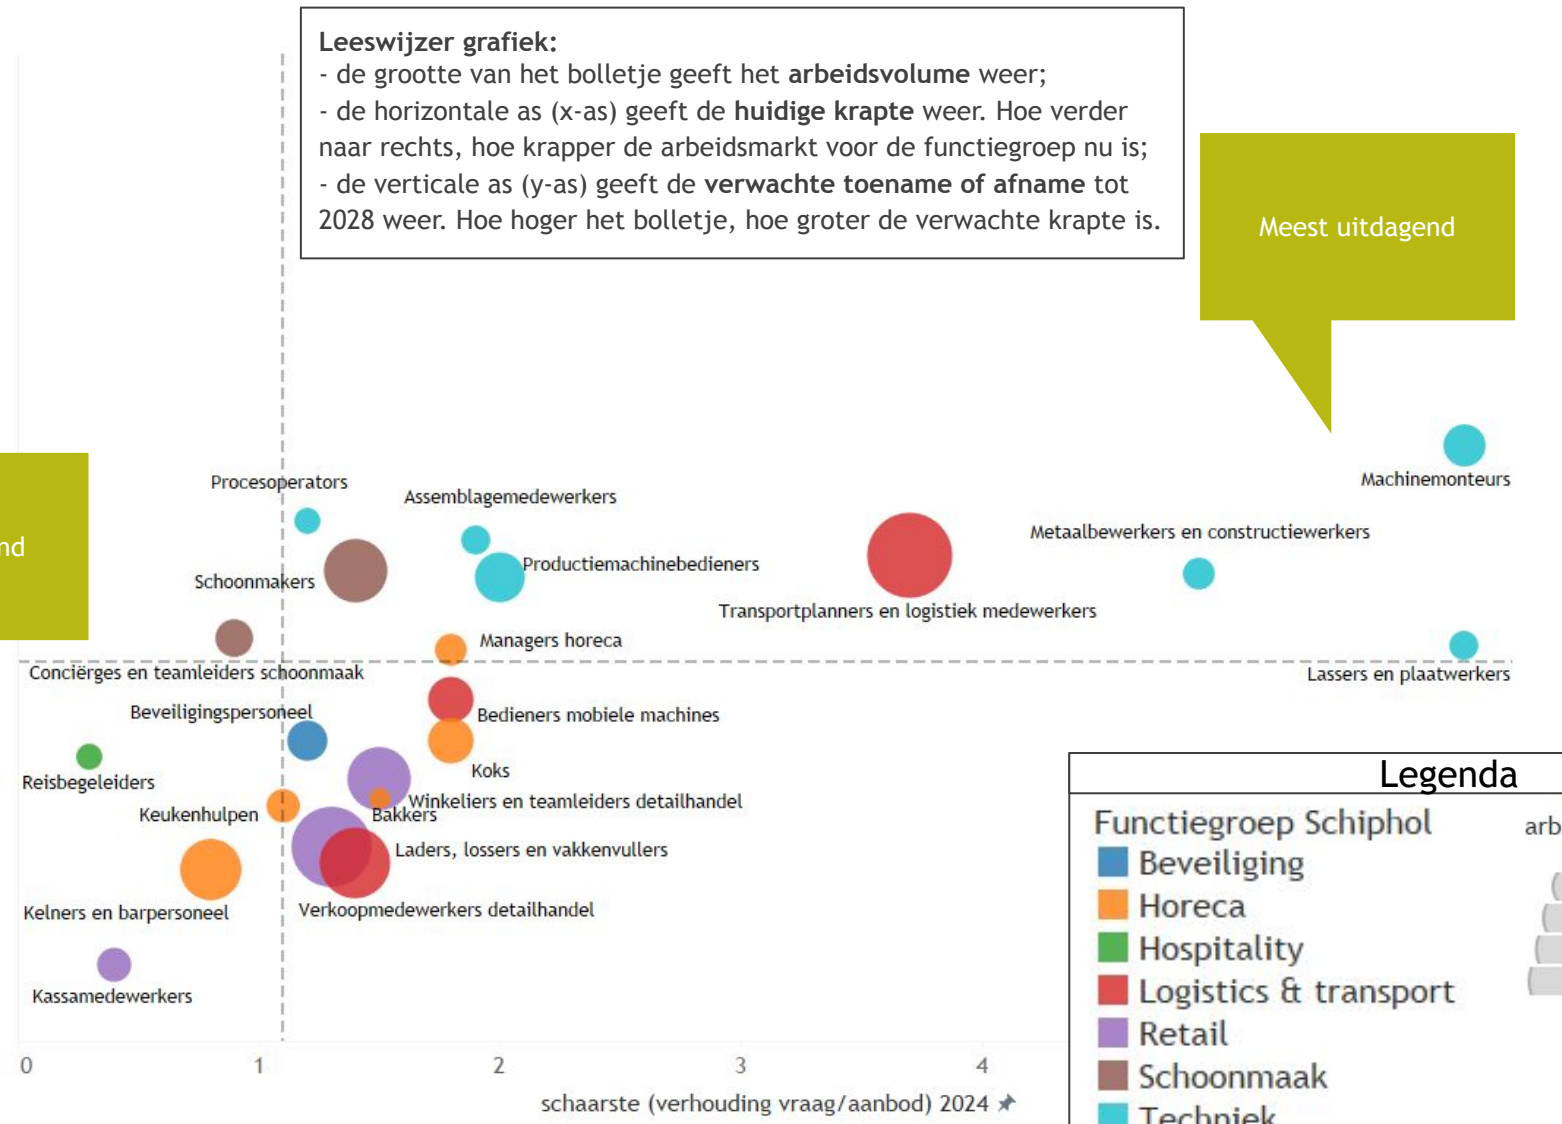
**Leeswijzer grafiek:**
- de grootte van het bolletje geeft het **arbeidsvolume** weer;
- de horizontale as (x-as) geeft de **huidige krapte** weer. Hoe verder naar rechts, hoe krapper de arbeidsmarkt voor de functiegroep nu is;
- de verticale as (y-as) geeft de **verwachte toename of afname** tot 2028 weer. Hoe hoger het bolletje, hoe groter de verwachte krapte is.

Meest uitdagend

nd

Procesoperators
Assemblagemedewerkers
Machinemonteurs
Metaalbewerkers en constructiewerkers
Productiemachinebedieners
Schoonmakers
Transportplanners en logistiek medewerkers
Managers horeca
Conciërges en teamleiders schoonmaak
Lassers en plaatwerkers
Beveiligingspersoneel
Bedieners mobiele machines
Reisbegeleiders
Koks
Keukenhulpen
Winkeliers en teamleiders detailhandel
Bakkers
Laders, lossers en vakkenvullers
Kelners en barpersoneel
Verkoopmedewerkers detailhandel
Kassamedewerkers

0 1 2 3 4
schaarste (verhouding vraag/aanbod) 2024

Legenda
Functiegroep Schiphol
Beveiliging
Horeca
Hospitality
Logistics & transport
Retail
Schoonmaak
Techniek
arb